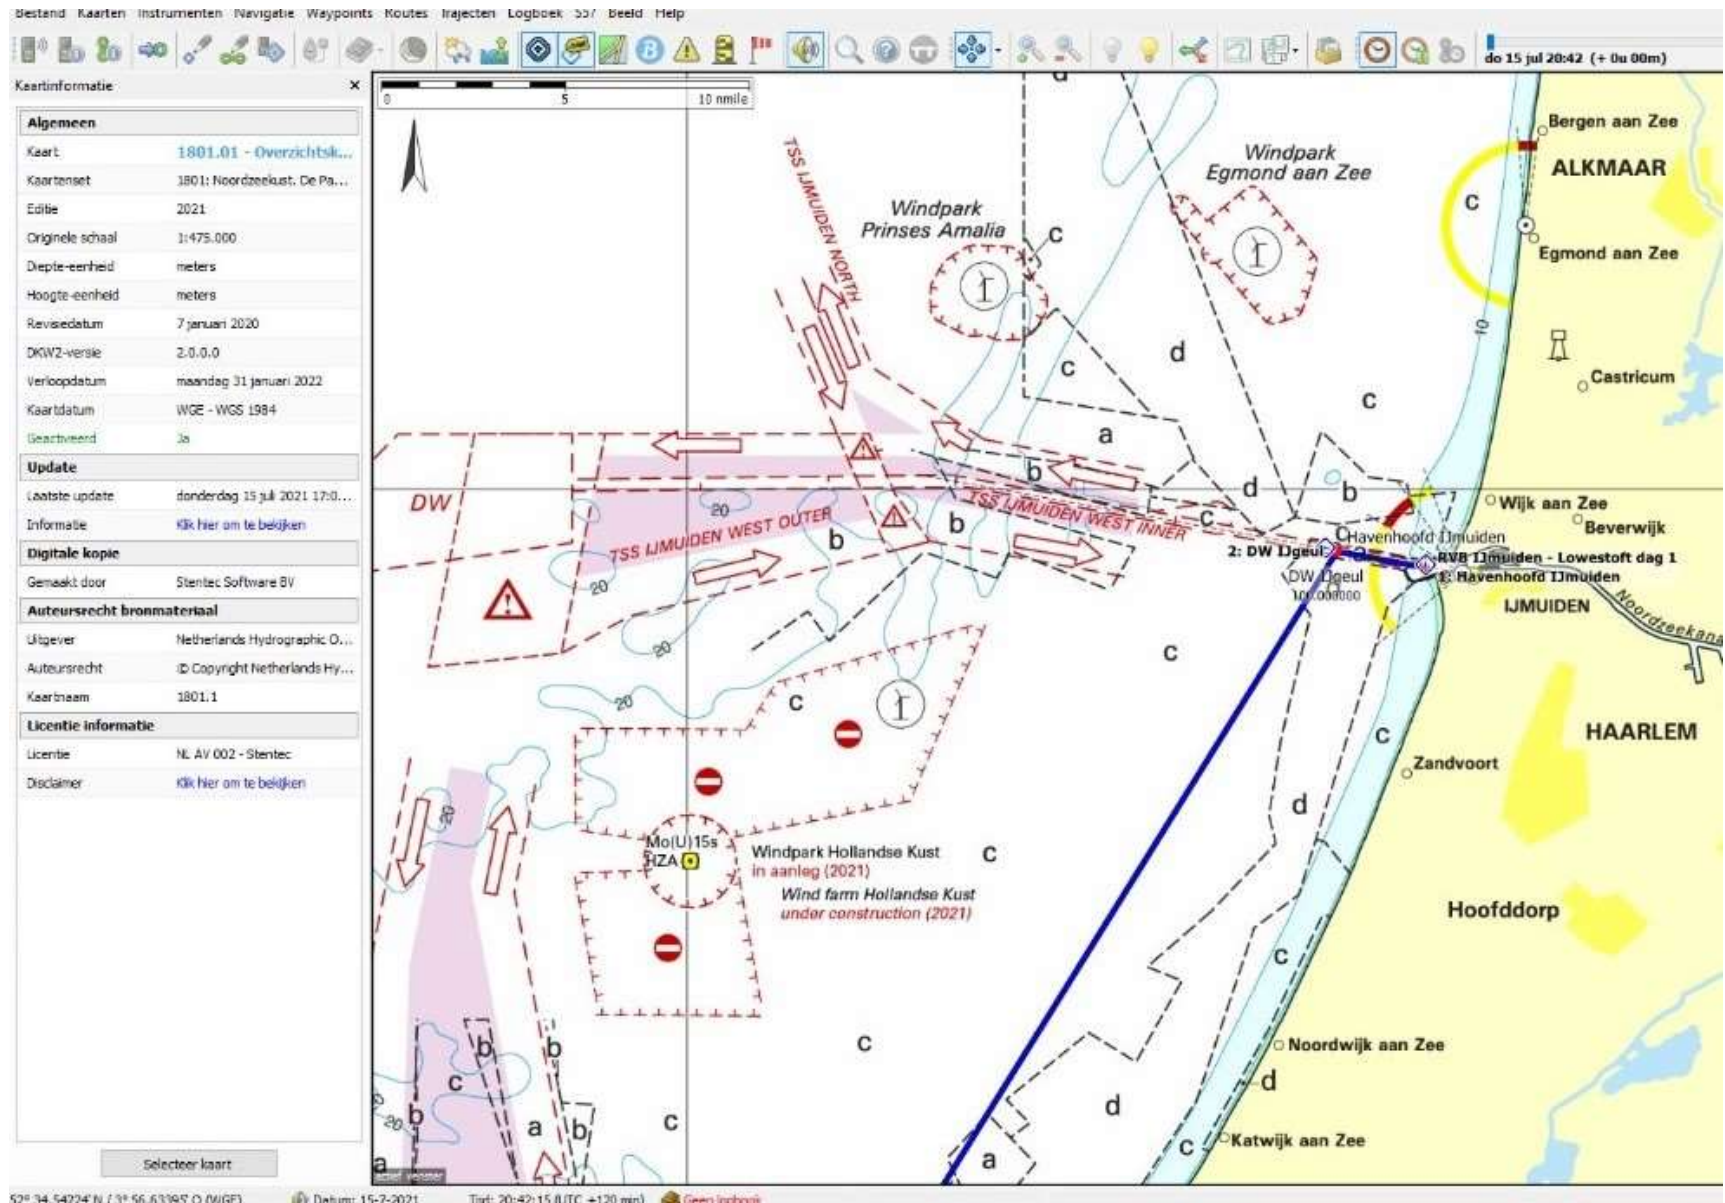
Bestand Kaarten Instrumenten Navigatie Waypoints Routes Trajecten Logboek 557 Beeld Help

do 15 jul 20:42 (+ 0u 00m)

Kaartinformatie ×

| Algemeen | |
|---|---|
| Kaart | 1801.01 - Overzichtsk... |
| Kaartenset | 1801: Noordzeekust. De Pa... |
| Editie | 2021 |
| Originele schaal | 1:475.000 |
| Diepte-eenheid | meters |
| Hoogte-eenheid | meters |
| Revisiedatum | 7 januari 2020 |
| DKW2-versie | 2.0.0.0 |
| Verloopdatum | maandag 31 januari 2022 |
| Kaartdatum | WGE - WGS 1984 |
| Geactiveerd | Ja |
| Update | |
| Laatste update | donderdag 15 juli 2021 17:0... |
| Informatie | Klik hier om te bekijken |
| Digitale kopie | |
| Gemaakt door | Stentec Software BV |
| Auteursrecht bronmateriaal | |
| Uitgever | Netherlands Hydrographic O... |
| Auteursrecht | © Copyright Netherlands Hy... |
| Kaartnaam | 1801.1 |
| Licentie informatie | |
| Licentie | NL AV 002 - Stentec |
| Disclaimer | Klik hier om te bekijken |

Selecteer kaart

0 5 10 nmile

TSS IJMUIDEN NORTH
Windpark Prinses Amalia
Windpark Egmond aan Zee
Bergen aan Zee
ALKMAAR
Egmond aan Zee
Castricum
DW
TSS IJMUIDEN WEST OUTER
TSS IJMUIDEN WEST INNER
Wijk aan Zee
Beverwijk
2: DW IJgeul
Havenhoofd IJmuiden
RVB IJmuiden - Lowestoft dag 1
1: Havenhoofd IJmuiden
DW IJgeul
100.000000
IJMUIDEN
Noordzeekanaal
HAARLEM
Zandvoort
Mo(U)15s
IZA
Windpark Hollandse Kust
in aanleg (2021)
Wind farm Hollandse Kust
under construction (2021)
Hoofddorp
Noordwijk aan Zee
Katwijk aan Zee
a b c d 10 20

52° 34.54224' N / 3° 56.63395' O (WGE) Datum: 15-7-2021 Tijd: 20:42:15.8 (TC +120 min) Geen logboek